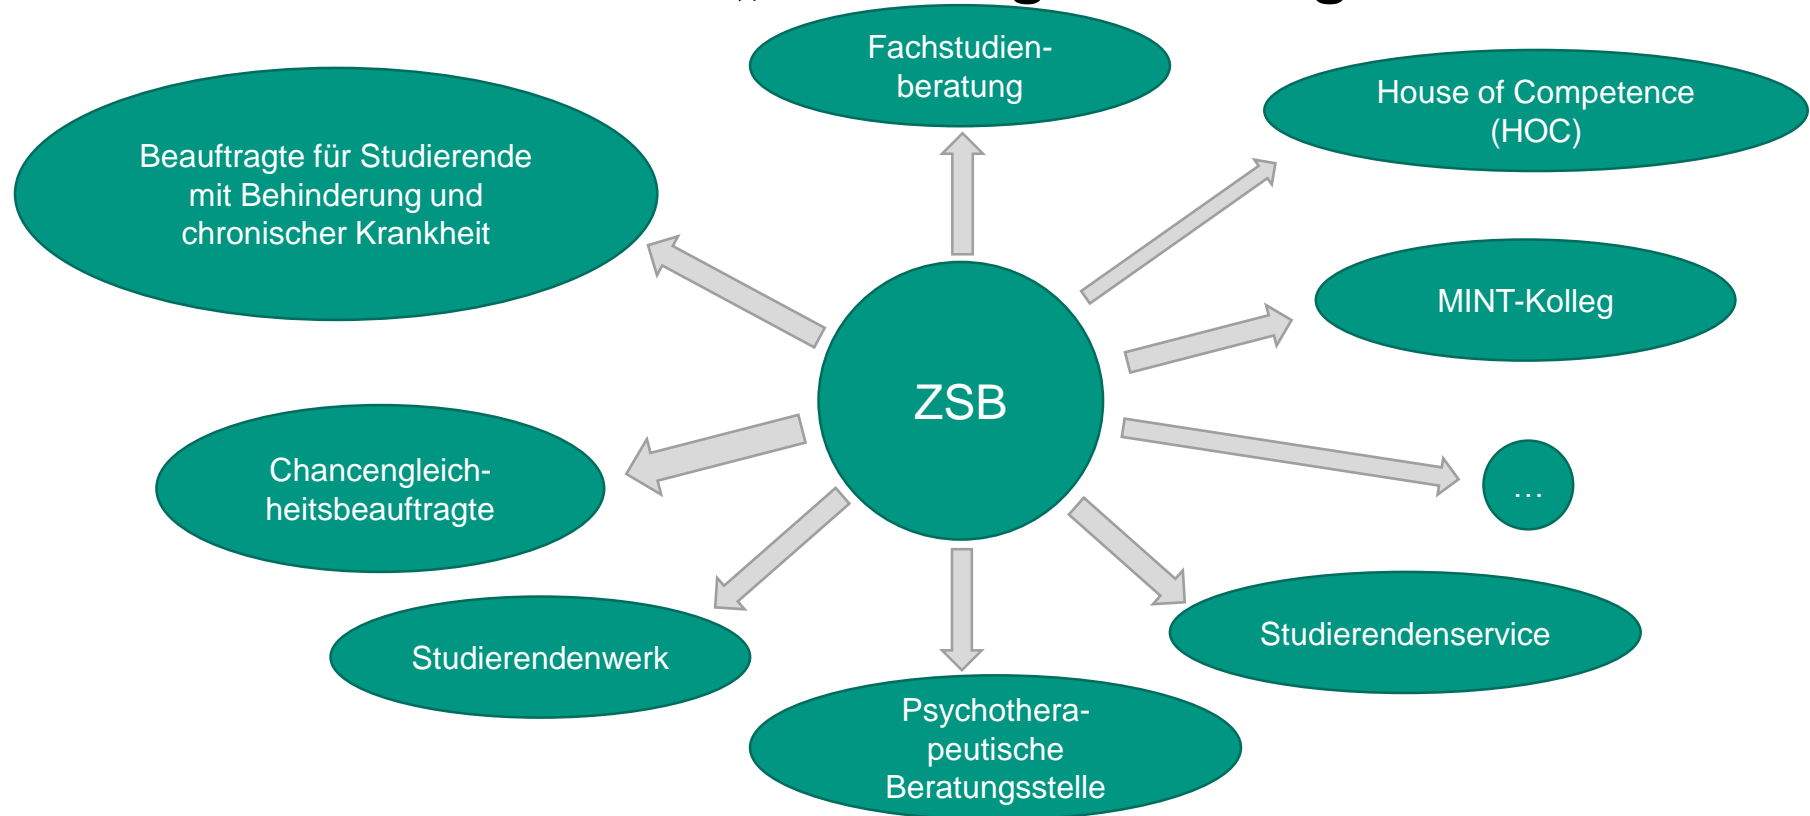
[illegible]

Fachstudienberatung

House of Competence (HOC)

Beauftragte für Studierende mit Behinderung und chronischer Krankheit

MINT-Kolleg

ZSB

Chancengleichheitsbeauftragte

…

Studierendenwerk

Studierendenservice

Psychotherapeutische Beratungsstelle